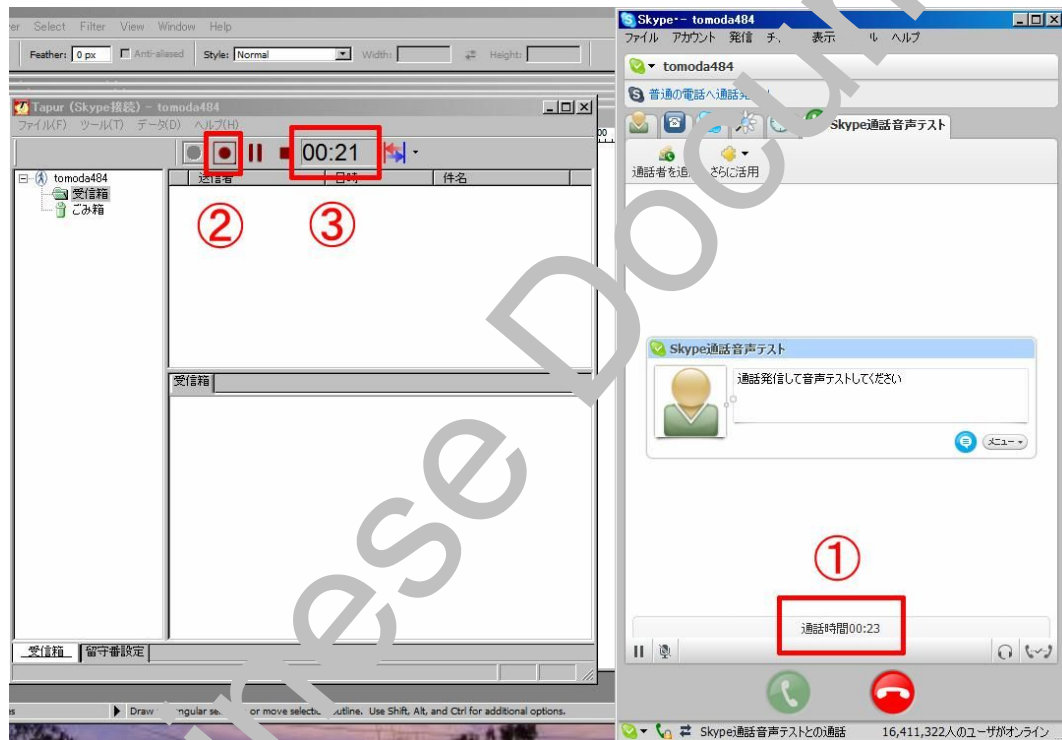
er Select Filter View Window Help

Feather: 0 px Anti-aliased Style: Normal Width: Height:

Tapur (Skype接続) - tomoda484

ファイル(F) ツール(T) データ(D) ヘルプ(H)

00:21

tomoda484
受信箱
ごみ箱

送信者 日時 件名

②

③

受信箱

受信箱 留守番設定

Draw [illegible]ngular se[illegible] or move selectio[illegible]utline. Use Shift, Alt, and Ctrl for additional options.

Skype - tomoda484

ファイル アカウント 発信 チ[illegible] 表示 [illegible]ル ヘルプ

tomoda484

普通の電話へ通話発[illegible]

Skype通話音声テスト

通話者を追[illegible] さらに活用

Skype通話音声テスト

通話発信して音声テストしてください

メニュー

①

通話時間00:23

Skype通話音声テストとの通話 16,411,322人のユーザがオンライン